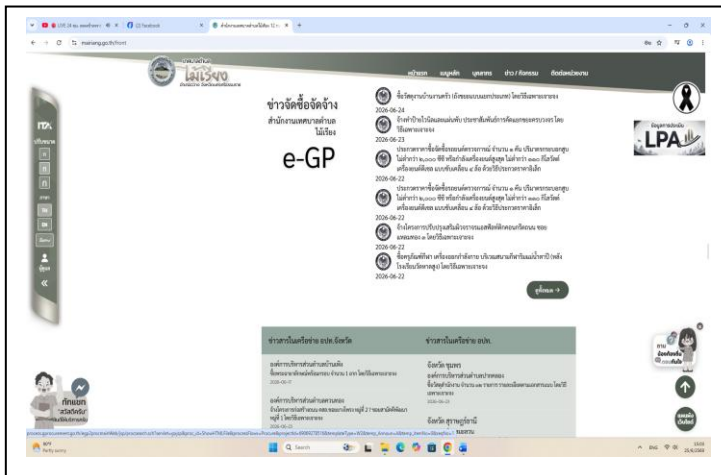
ข่าวจัดซื้อจัดจ้าง
สำนักงานเทศบาลตำบลไม้เรียง

e-GP

ITA

LPA

ซื้อวัสดุงานบ้านงานครัว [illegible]
2026-06-24
จ้างทำป้ายไวนิล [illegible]
2026-06-23
ประกวดราคาซื้อจัดซื้อรถยนต์ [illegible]
2026-06-22
ประกวดราคาซื้อจัดซื้อรถยนต์ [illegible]
2026-06-22
จ้างโครงการปรับปรุง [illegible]
2026-06-22
ซื้อครุภัณฑ์กีฬา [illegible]
2026-06-22

ดูทั้งหมด →

ข่าวสารในเครือข่าย อปท.จังหวัด

ข่าวสารในเครือข่าย อปท.

หน้าแรก
เมนูหลัก
บุคลากร
ข่าว / กิจกรรม
ติดต่อหน่วยงาน

นักแยก "สวัสดีครับ"

Q Search